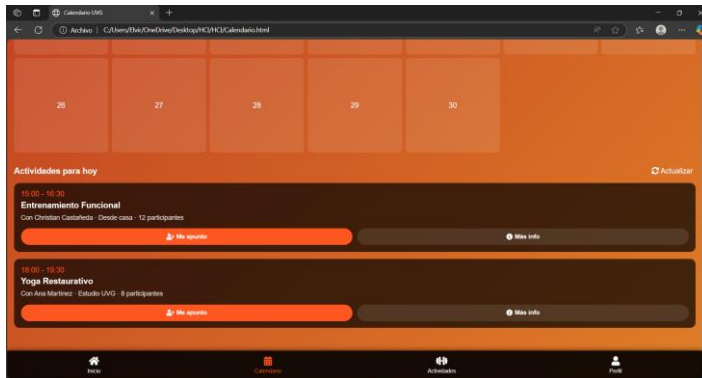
Calendario UVG

Archivo | C:/Users/Elvir/OneDrive/Desktop/HCI/HCI/Calendario.html

26
27
28
29
30

Actividades para hoy

Actualizar

15:00 - 16:30
Entrenamiento Funcional
Con Christian Castañeda · Desde casa · 12 participantes

Me apunto

Más info

18:00 - 19:30
Yoga Restaurativo
Con Ana Martínez · Estudio UVG · 8 participantes

Me apunto

Más info

Inicio
Calendario
Actividades
Perfil